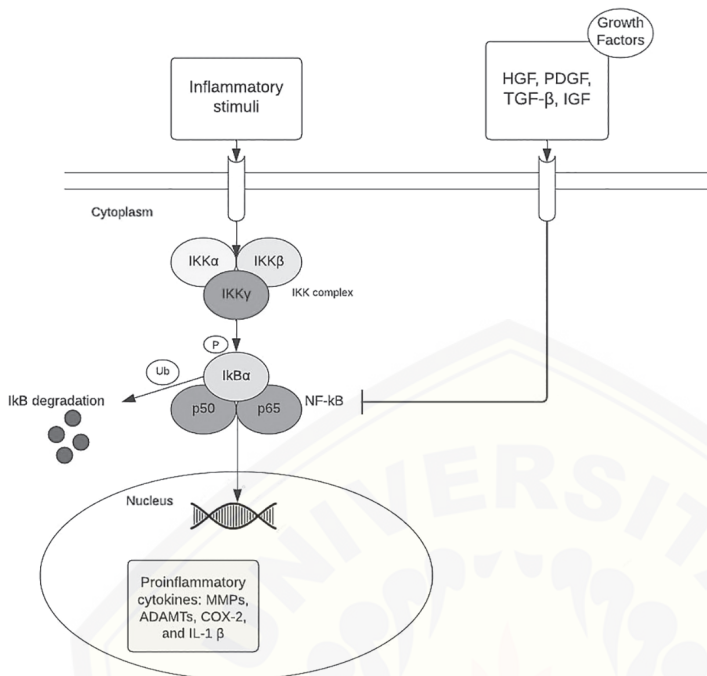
Growth Factors

Inflammatory stimuli

HGF, PDGF, TGF-β, IGF

Cytoplasm

IKKα

IKKβ

IKKγ

IKK complex

P

Ub

IkBα

IkB degradation

p50

p65

NF-kB

Nucleus

Proinflammatory cytokines: MMPs, ADAMTs, COX-2, and IL-1 β

UNIVERSITAS